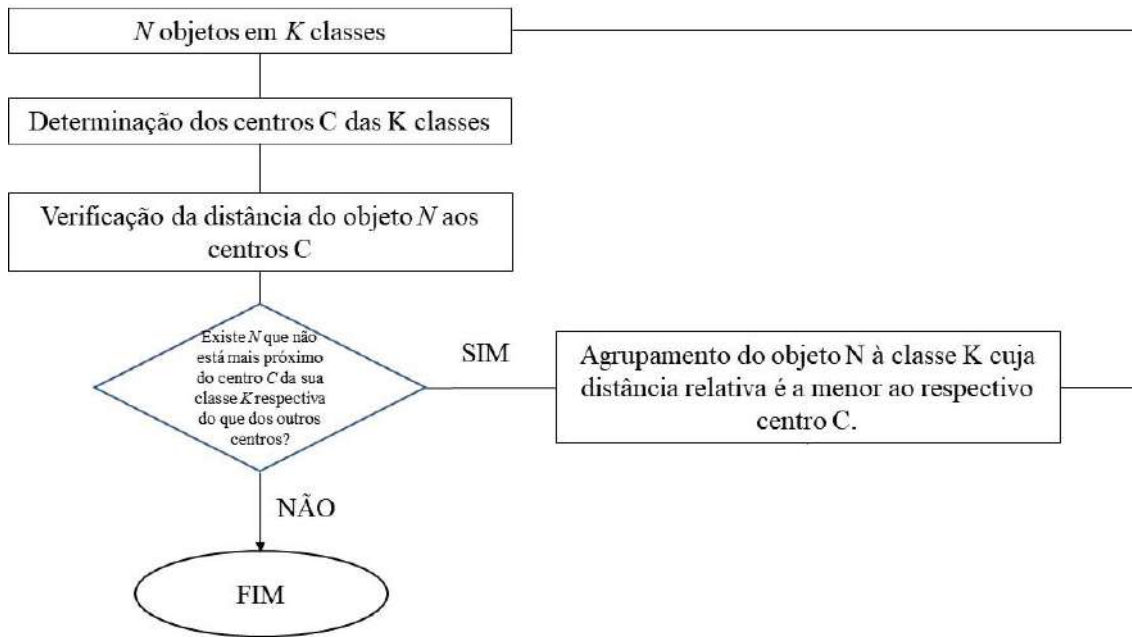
*N* objetos em *K* classes

Determinação dos centros C das K classes

Verificação da distância do objeto *N* aos centros C

Existe *N* que não está mais próximo do centro *C* da sua classe *K* respectiva do que dos outros centros?

SIM

Agrupamento do objeto N à classe K cuja distância relativa é a menor ao respectivo centro C.

NÃO

FIM